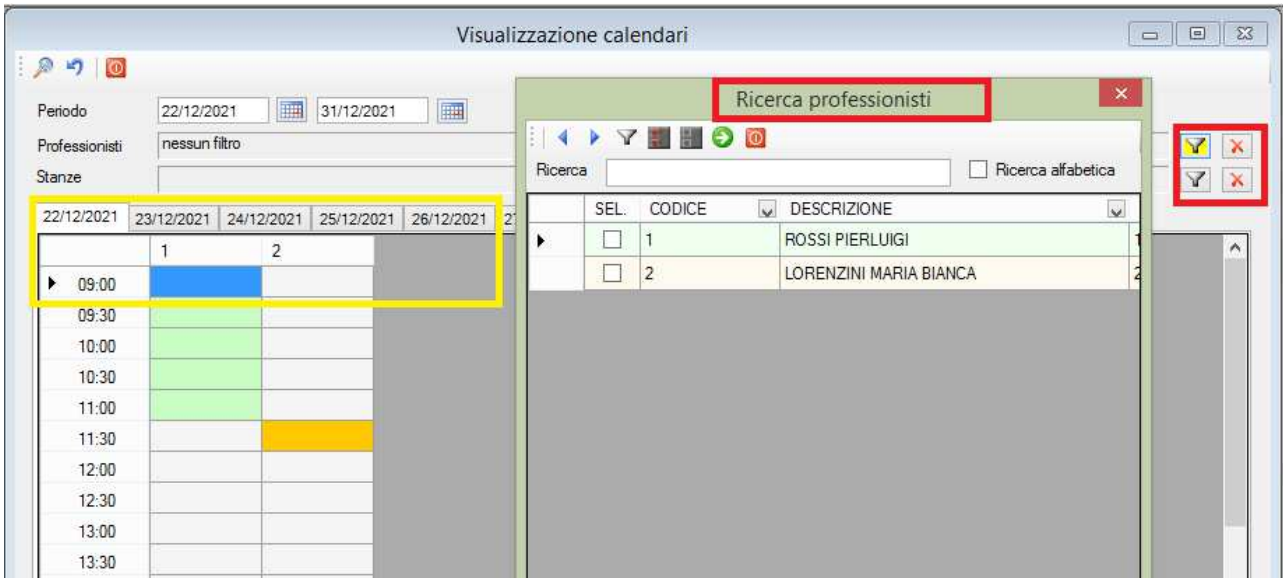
Visualizzazione calendari

Periodo 22/12/2021 31/12/2021

Professionisti nessun filtro

Stanze

22/12/2021 23/12/2021 24/12/2021 25/12/2021 26/12/2021 27

| | 1 | 2 |
|---|---|---|
| 09:00 | | |
| 09:30 | | |
| 10:00 | | |
| 10:30 | | |
| 11:00 | | |
| 11:30 | | |
| 12:00 | | |
| 12:30 | | |
| 13:00 | | |
| 13:30 | | |

Ricerca professionisti

Ricerca

Ricerca alfabetica

| SEL. | CODICE | DESCRIZIONE |
|---|---|---|
| | 1 | ROSSI PIERLUIGI |
| | 2 | LORENZINI MARIA BIANCA |